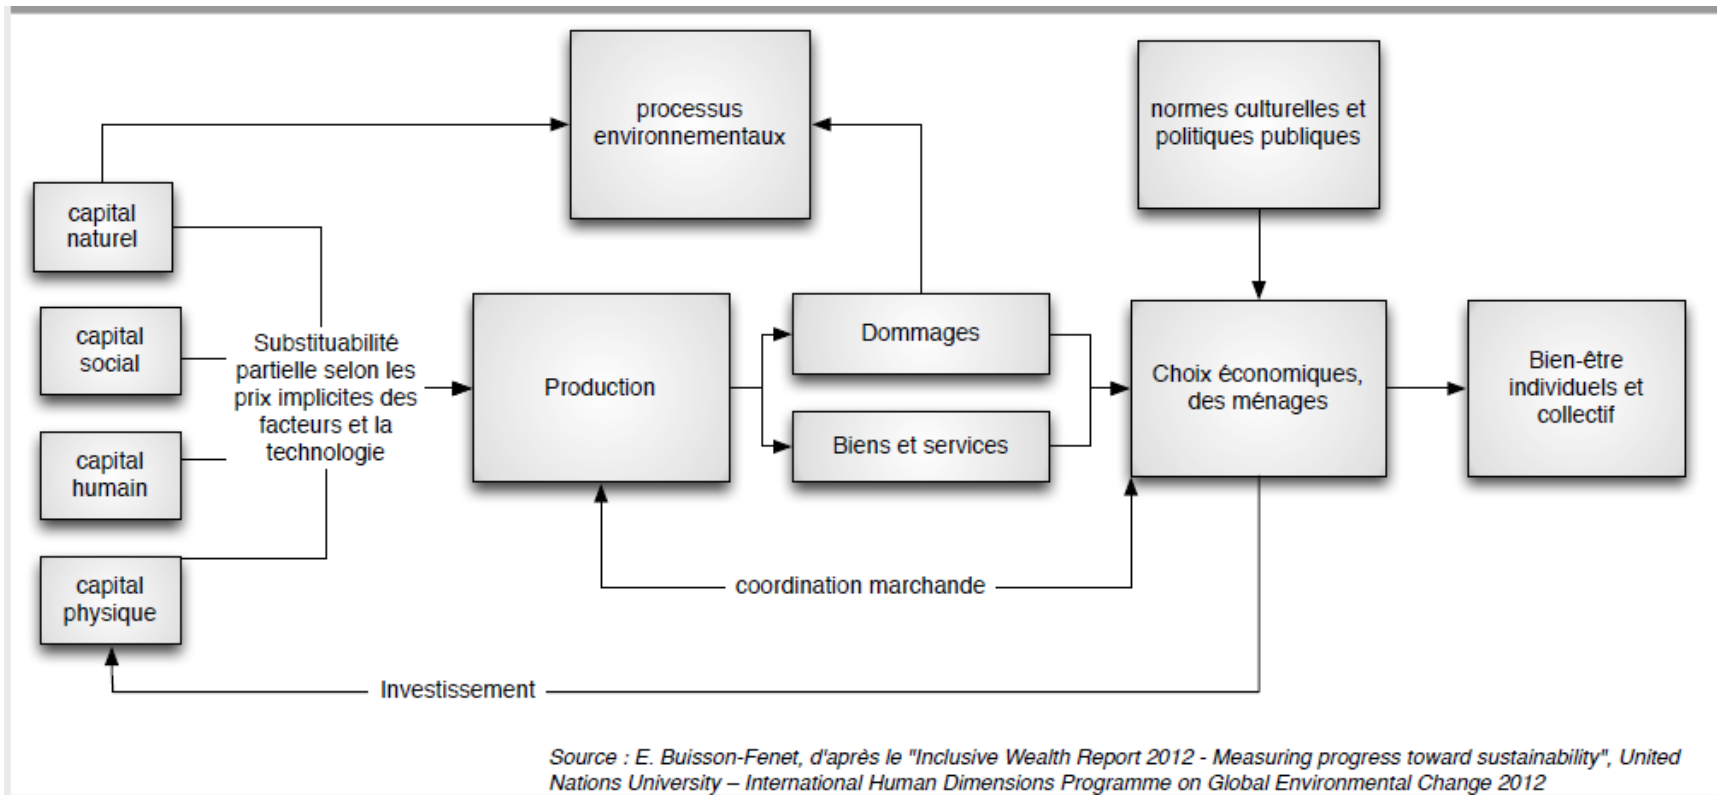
processus environnementaux

normes culturelles et politiques publiques

capital naturel

capital social

capital humain

capital physique

Substituabilité partielle selon les prix implicites des facteurs et la technologie

Production

Dommages

Biens et services

Choix économiques, des ménages

Bien-être individuels et collectif

coordination marchande

Investissement

Source : E. Buisson-Fenet, d'après le "Inclusive Wealth Report 2012 - Measuring progress toward sustainability", United Nations University – International Human Dimensions Programme on Global Environmental Change 2012